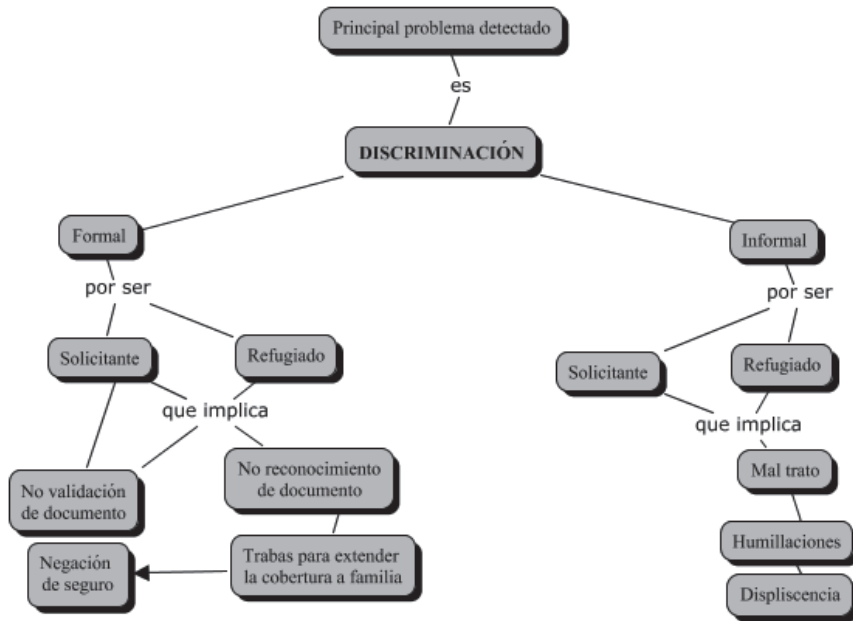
Principal problema detectado

es

DISCRIMINACIÓN

Formal

por ser

Solicitante

Refugiado

que implica

No validación de documento

No reconocimiento de documento

Trabas para extender la cobertura a familia

Negación de seguro

Informal

por ser

Solicitante

Refugiado

que implica

Mal trato

Humillaciones

Displiscencia